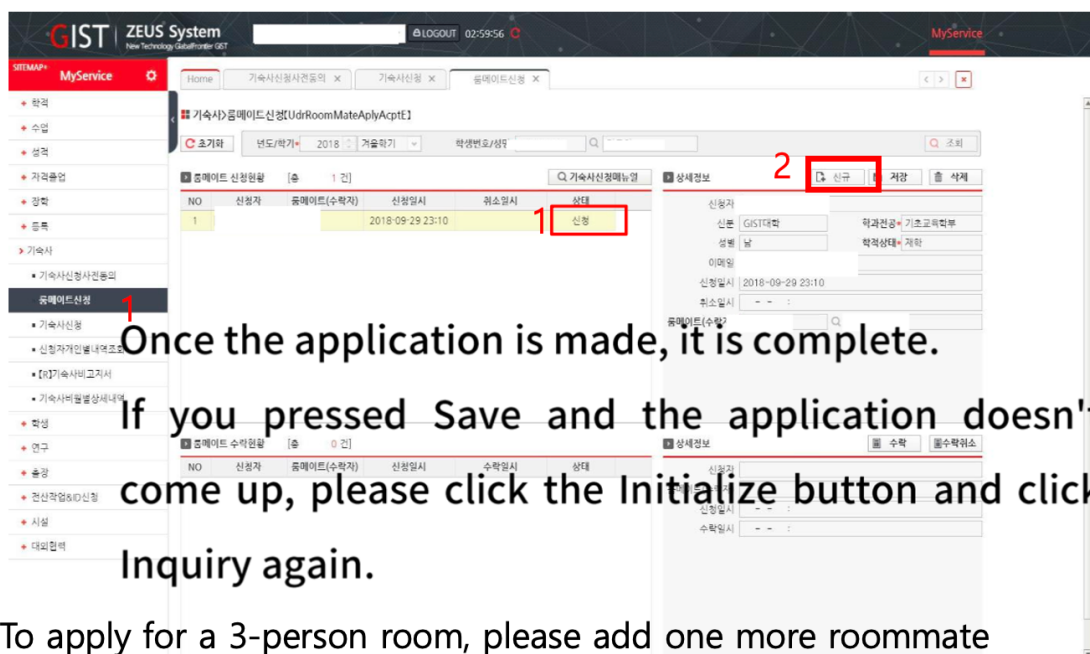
GIST | ZEUS System
New Technology GlobalFrontier GIST

LOGOUT 02:59:56

MyService

SITEMAP+ MyService

+ 학적
+ 수업
+ 성적
+ 자격졸업
+ 장학
+ 등록
> 기숙사
▪ 기숙사신청사전동의
룸메이트신청
▪ 기숙사신청
▪ 신청자가인별내역조회
▪ [R]기숙사비고지서
▪ 기숙사비월별상세내역
+ 학생
+ 연구
+ 출장
+ 전산작업&ID신청
+ 시설
+ 대외협력

Home | 기숙사신청사전동의 × | 기숙사신청 × | 룸메이트신청 ×

기숙사>룸메이트신청[UdrRoomMateAplyAcptE]

초기화 | 년도/학기* 2018 | 겨울학기 | 학생번호/성명 | 조회

룸메이트 신청현황 [총 1 건] | 기숙사신청매뉴얼

| NO | 신청자 | 룸메이트(수락자) | 신청일시 | 취소일시 | 상태 |
|---|---|---|---|---|---|
| 1 | | | 2018-09-29 23:10 | | 신청 |

상세정보 | 신규 | 저장 | 삭제

신청자
신분 GIST대학 | 학과전공* 기초교육학부
성별 남 | 학적상태* 재학
이메일
신청일시 2018-09-29 23:10
취소일시 - - :
룸메이트(수락)

1
2
1

Once the application is made, it is complete.

If you pressed Save and the application doesn't come up, please click the Initialize button and click Inquiry again.

룸메이트 수락현황 [총 0 건]

| NO | 신청자 | 룸메이트(수락자) | 신청일시 | 수락일시 | 상태 |
|---|---|---|---|---|---|

상세정보 | 수락 | 수락취소
신청자
신청일시 - - :
수락일시 - - :

To apply for a 3-person room, please add one more roommate